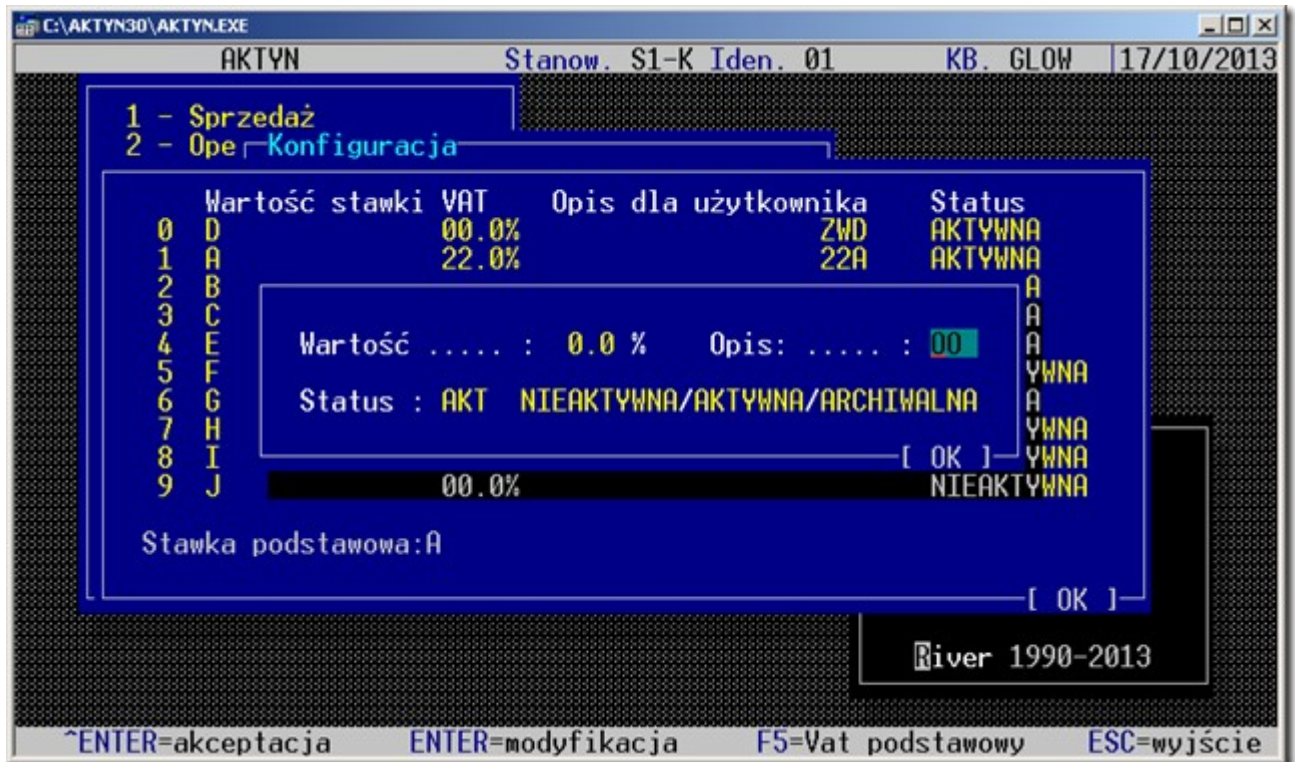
C:\AKTYN30\AKTYN.EXE

AKTYN Stanow. S1-K Iden. 01 KB. GLOW 17/10/2013

1 - Sprzedaż
2 - Ope Konfiguracja

| | Wartość stawki VAT | | Opis dla użytkownika | Status |
|---|---|---|---|---|
| 0 | D | 00.0% | ZWD | AKTYWNA |
| 1 | A | 22.0% | 22A | AKTYWNA |
| 2 | B | | | A |
| 3 | C | | | A |
| 4 | E | | | A |
| 5 | F | | | YWNA |
| 6 | G | | | A |
| 7 | H | | | YWNA |
| 8 | I | | | YWNA |
| 9 | J | 00.0% | | NIEAKTYWNA |

Wartość ..... : 0.0 % Opis: ..... : 00

Status : AKT NIEAKTYWNA/AKTYWNA/ARCHIWALNA

[ OK ]

Stawka podstawowa:A

[ OK ]

River 1990-2013

^ENTER=akceptacja ENTER=modyfikacja F5=Vat podstawowy ESC=wyjście